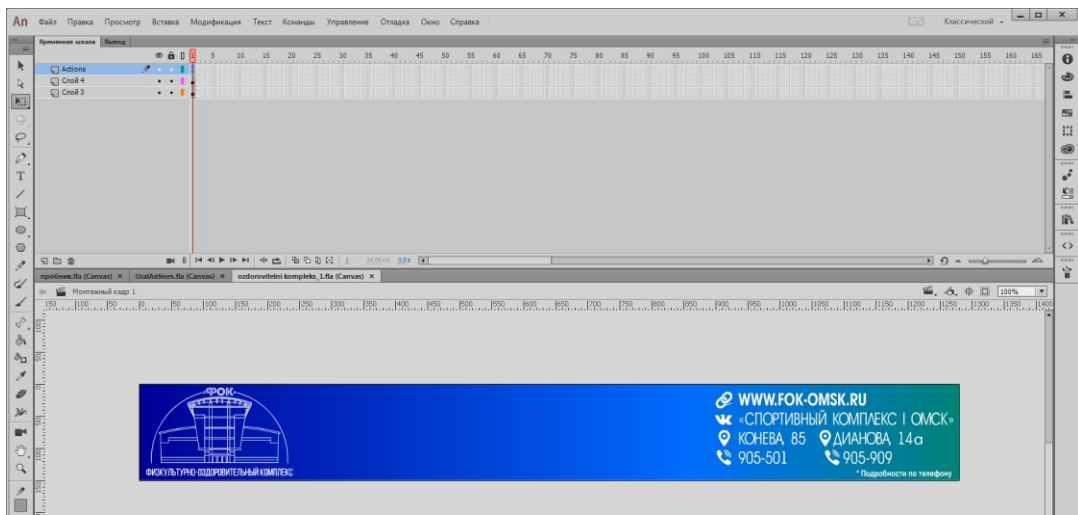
An Файл Правка Просмотр Вставка Модификация Текст Команды Управление Отладка Окно Справка

Классический

Временная шкала Вывод

5 10 15 20 25 30 35 40 45 50 55 60 65 70 75 80 85 90 95 100 105 110 115 120 125 130 135 140 145 150 155 160 165

Actions
Слой 4
Слой 3

1 24,00 к/с 0,0 с

пробник.fla (Canvas) × UralAirlines.fla (Canvas) × ozdorovitelni kompleks_1.fla (Canvas) ×

Монтажный кадр 1

100%

ФОК

ФИЗКУЛЬТУРНО-ОЗДОРОВИТЕЛЬНЫЙ КОМПЛЕКС

WWW.FOK-OMSK.RU
«СПОРТИВНЫЙ КОМПЛЕКС I ОМСК»
КОНЕВА 85 ДИАНОВА 14а
905-501 905-909
* Подробности по телефону